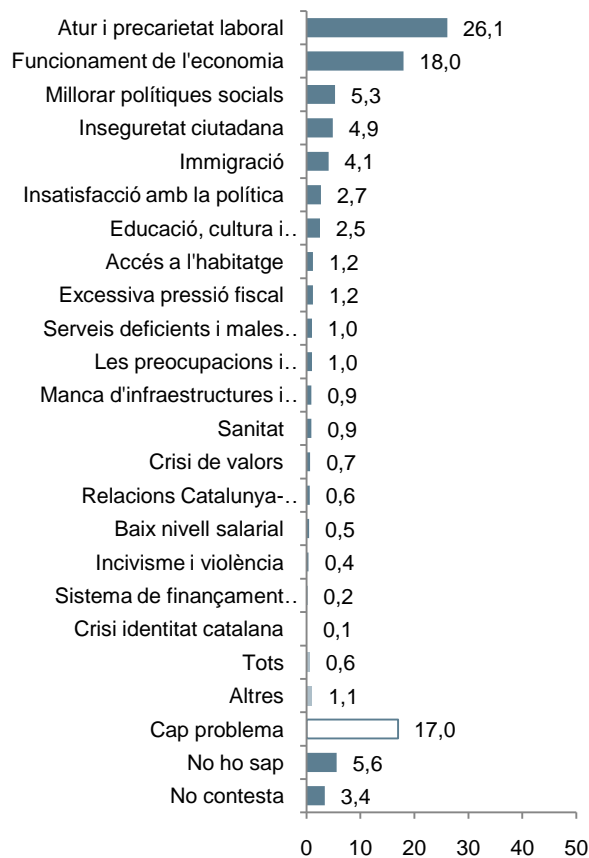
Atur i precarietat laboral 26,1
Funcionament de l'economia 18,0
Millorar polítiques socials 5,3
Inseguretat ciutadana 4,9
Immigració 4,1
Insatisfacció amb la política 2,7
Educació, cultura i.. 2,5
Accés a l'habitatge 1,2
Excessiva pressió fiscal 1,2
Serveis deficients i males.. 1,0
Les preocupacions i.. 1,0
Manca d'infraestructures i.. 0,9
Sanitat 0,9
Crisi de valors 0,7
Relacions Catalunya-.. 0,6
Baix nivell salarial 0,5
Incivisme i violència 0,4
Sistema de finançament.. 0,2
Crisi identitat catalana 0,1
Tots 0,6
Altres 1,1
Cap problema 17,0
No ho sap 5,6
No contesta 3,4

0 10 20 30 40 50